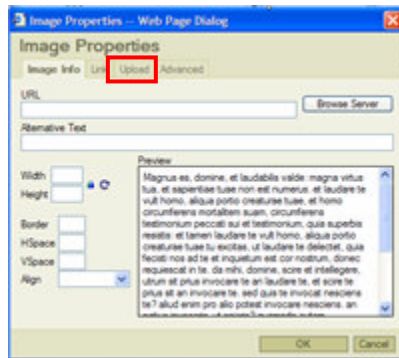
Image Properties -- Web Page Dialog

Image Properties

Image Info | Link | Upload | Advanced

URL

Browse Server

Alternative Text

Width

Height

Border

HSpace

VSpace

Align

Preview

Magnus es, domine, et laudabilis valde: magna virtus tua, et sapientiae tuae non est numerus. et laudare te vult homo, aliqua portio creaturae tuae, et homo circumferens mortalitem suam, circumferens testimonium peccati sui et testimonium, quia superbis resistis: et tamen laudare te vult homo, aliqua portio creaturae tuae tu excitas, ut laudare te delectet, quia fecisti nos ad te et inquietum est cor nostrum, donec requiescat in te. da mihi, domine, scire et intellegere, utrum sit prius invocare te an laudare te, et scire te prius sit an invocare te. sed quis te invocat nesciens te? aliud enim pro alio potest invocare nesciens. an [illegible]

OK | Cancel